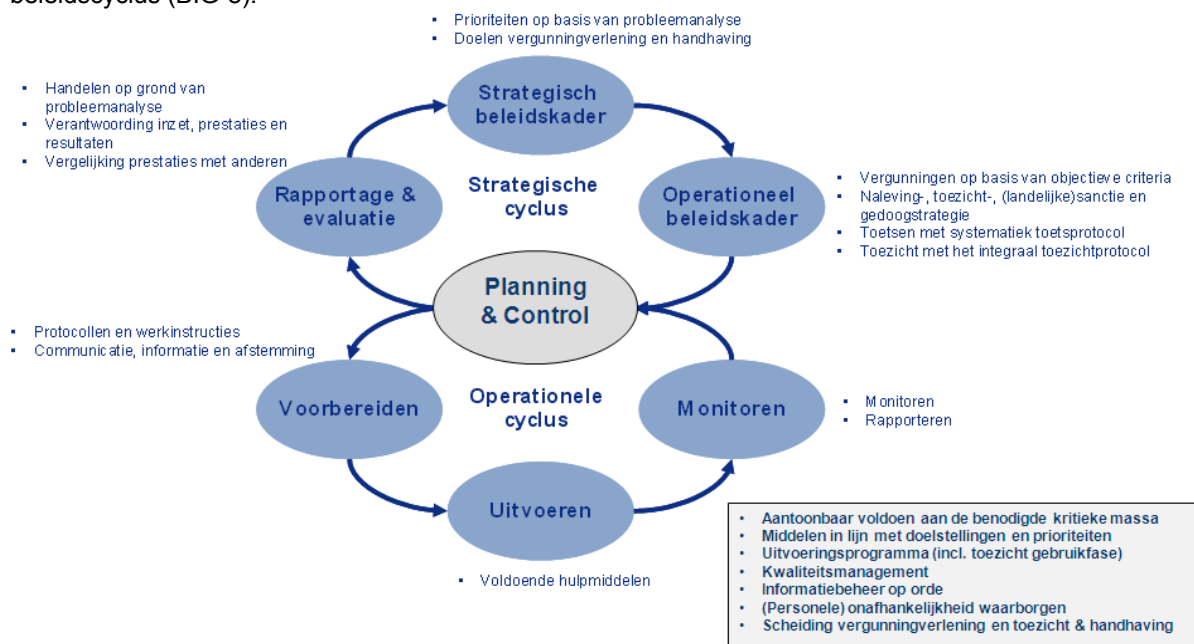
beleidscyclus (BIG 8).

- Prioriteiten op basis van probleemanalyse
- Doelen vergunningverlening en handhaving

Strategisch beleidskader

- Handelen op grond van probleemanalyse
- Verantwoording inzet, prestaties en resultaten
- Vergelijking prestaties met anderen

Rapportage & evaluatie

Strategische cyclus

Operationeel beleidskader

- Vergunningen op basis van objectieve criteria
- Naleving-, toezicht-, (landelijke)sanctie en gedoogstrategie
- Toetsen met systematiek toetsprotocol
- Toezicht met het integraal toezichtprotocol

Planning & Control

- Protocollen en werkinstructies
- Communicatie, informatie en afstemming

Voorbereiden

Operationele cyclus

Monitoren

- Monitoren
- Rapporteren

Uitvoeren

- Voldoende hulpmiddelen

- Aantoonbaar voldoen aan de benodigde kritieke massa
- Middelen in lijn met doelstellingen en prioriteiten
- Uitvoeringsprogramma (incl. toezicht gebruikfase)
- Kwaliteitsmanagement
- Informatiebeheer op orde
- (Personele) onafhankelijkheid waarborgen
- Scheiding vergunningverlening en toezicht & handhaving